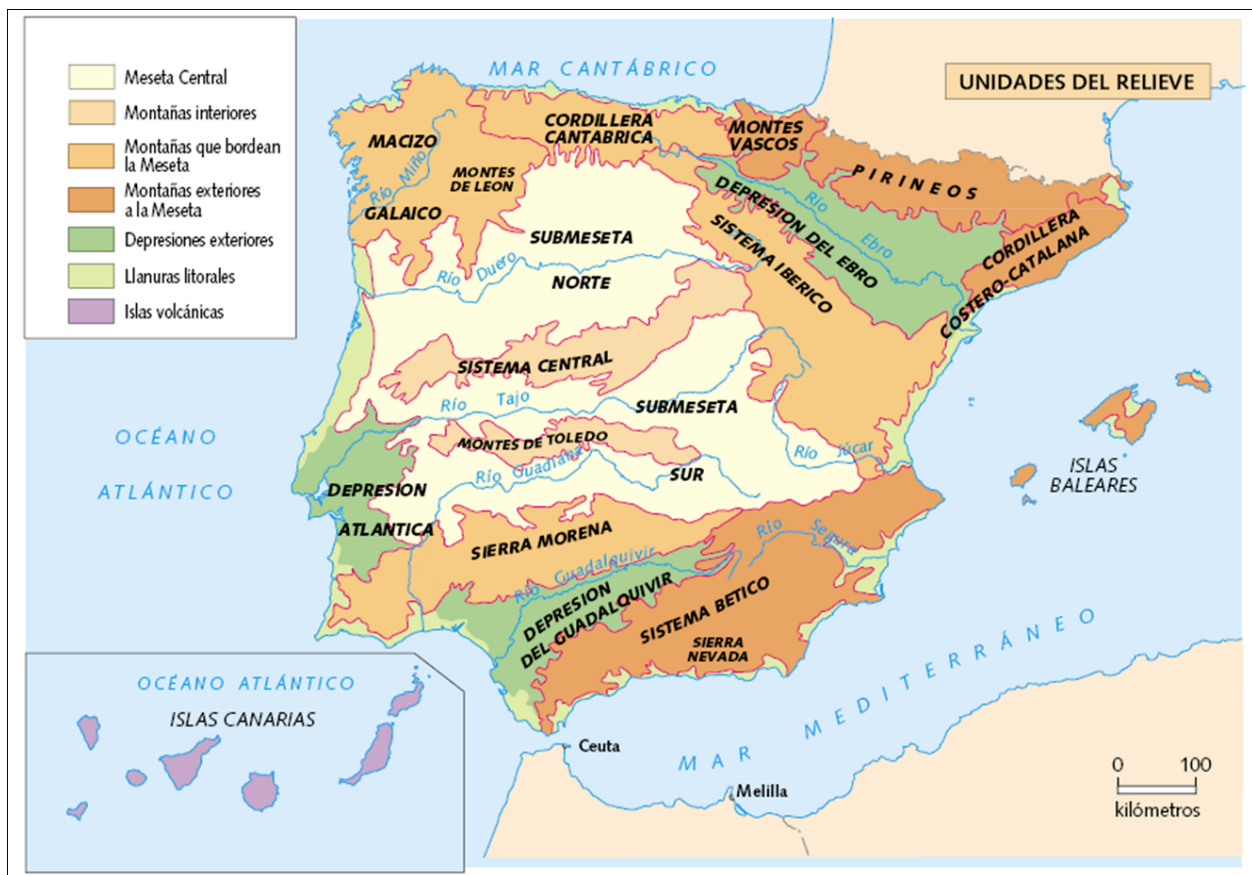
Meseta Central
Montañas interiores
Montañas que bordean la Meseta
Montañas exteriores a la Meseta
Depresiones exteriores
Llanuras litorales
Islas volcánicas

UNIDADES DEL RELIEVE

MAR CANTÁBRICO

MACIZO
GALAICO
Río Miño
MONTES DE LEON
CORDILLERA CANTABRICA
MONTES VASCOS
PIRINEOS
DEPRESION DEL EBRO
Río Ebro
SISTEMA IBERICO
CORDILLERA COSTERO-CATALANA
SUBMESETA
NORTE
Río Duero
SISTEMA CENTRAL
Río Tajo
SUBMESETA
SUR
MONTES DE TOLEDO
Río Guadiana
Río Júcar
OCÉANO
ATLÁNTICO
DEPRESION
ATLANTICA
SIERRA MORENA
Río Guadalquivir
Río Segura
DEPRESION DEL GUADALQUIVIR
SISTEMA BETICO
SIERRA NEVADA
ISLAS BALEARES
MAR MEDITERRÁNEO
Ceuta
Melilla

OCÉANO ATLÁNTICO
ISLAS CANARIAS

0 100
kilómetros